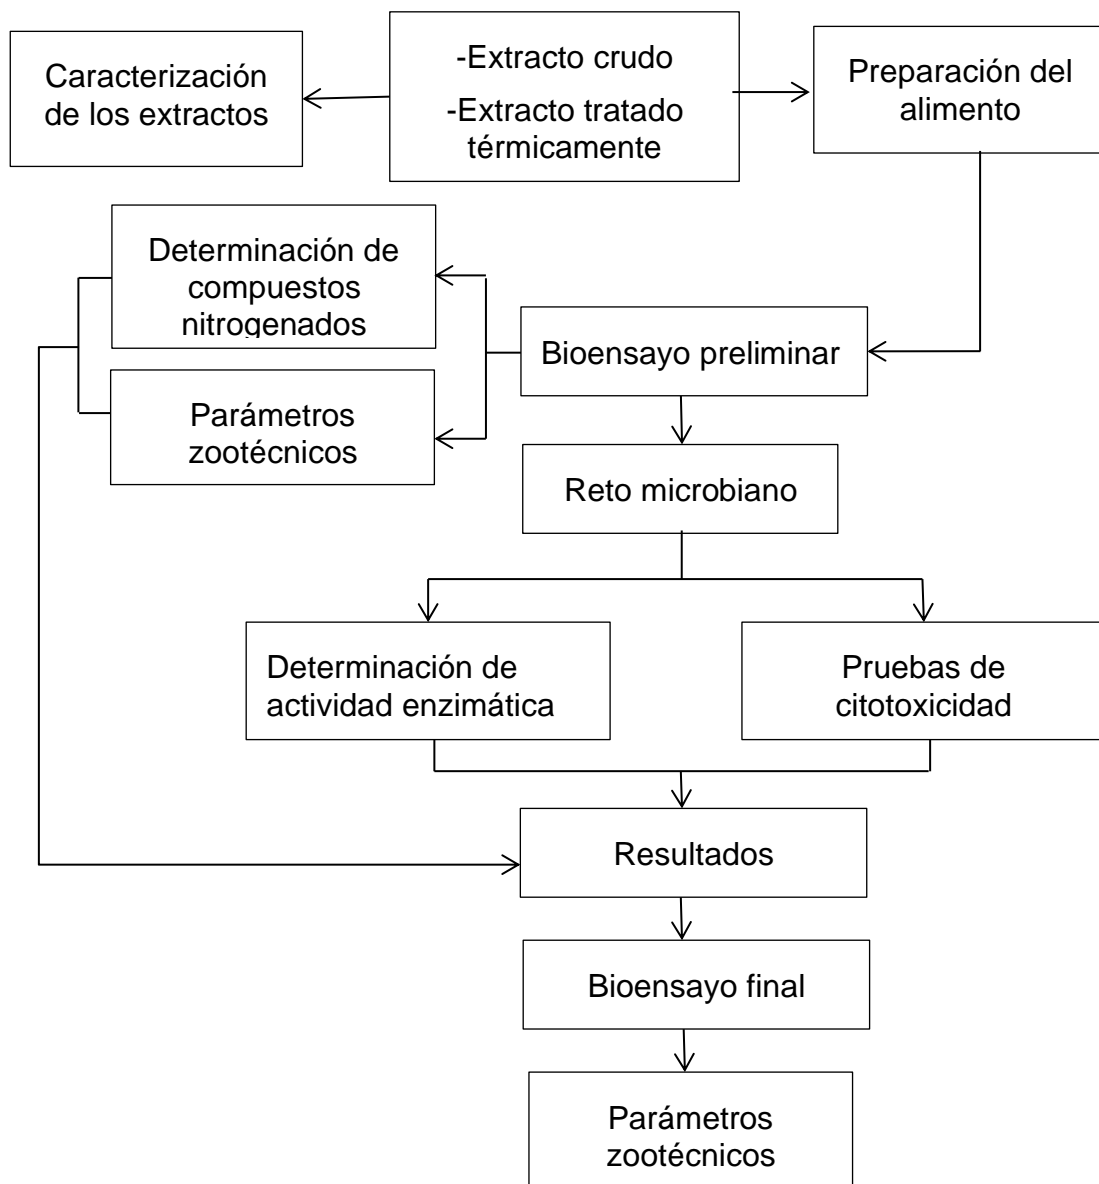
-Extracto crudo
-Extracto tratado térmicamente

Caracterización de los extractos

Preparación del alimento

Determinación de compuestos nitrogenados

Parámetros zootécnicos

Bioensayo preliminar

Reto microbiano

Determinación de actividad enzimática

Pruebas de citotoxicidad

Resultados

Bioensayo final

Parámetros zootécnicos